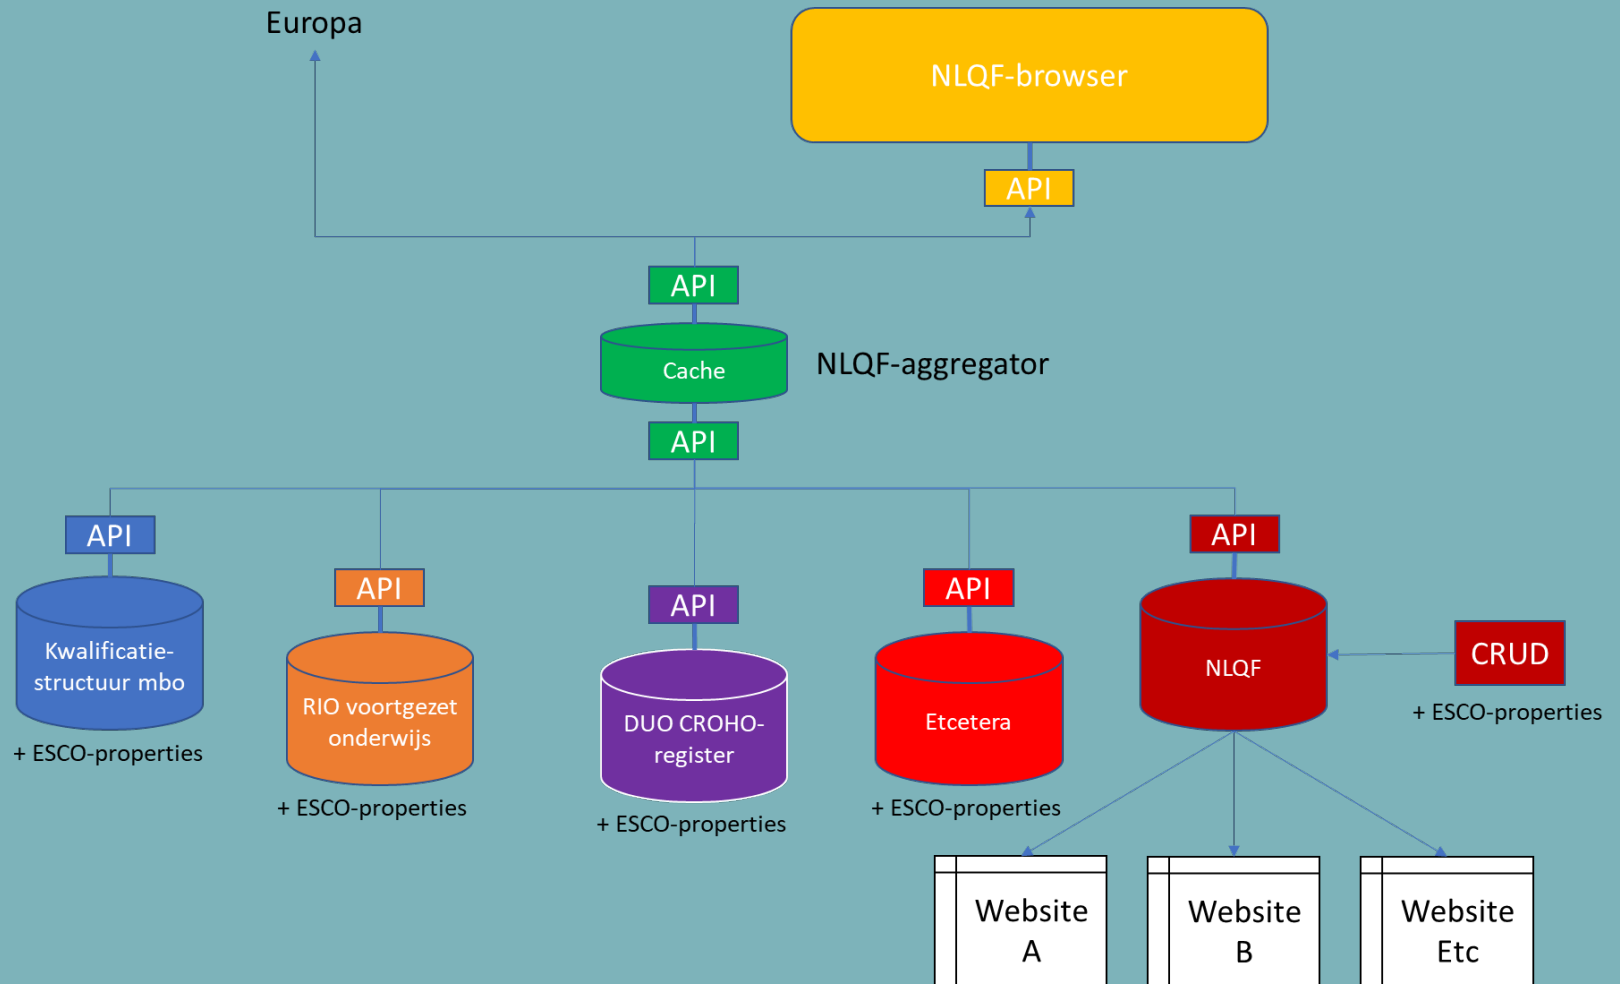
Europa

NLQF-browser

API

API

Cache

NLQF-aggregator

API

API

Kwalificatiestructuur mbo

+ ESCO-properties

API

RIO voortgezet onderwijs

+ ESCO-properties

API

DUO CROHO-register

+ ESCO-properties

API

Etcetera

+ ESCO-properties

API

NLQF

CRUD

+ ESCO-properties

Website A

Website B

Website Etc